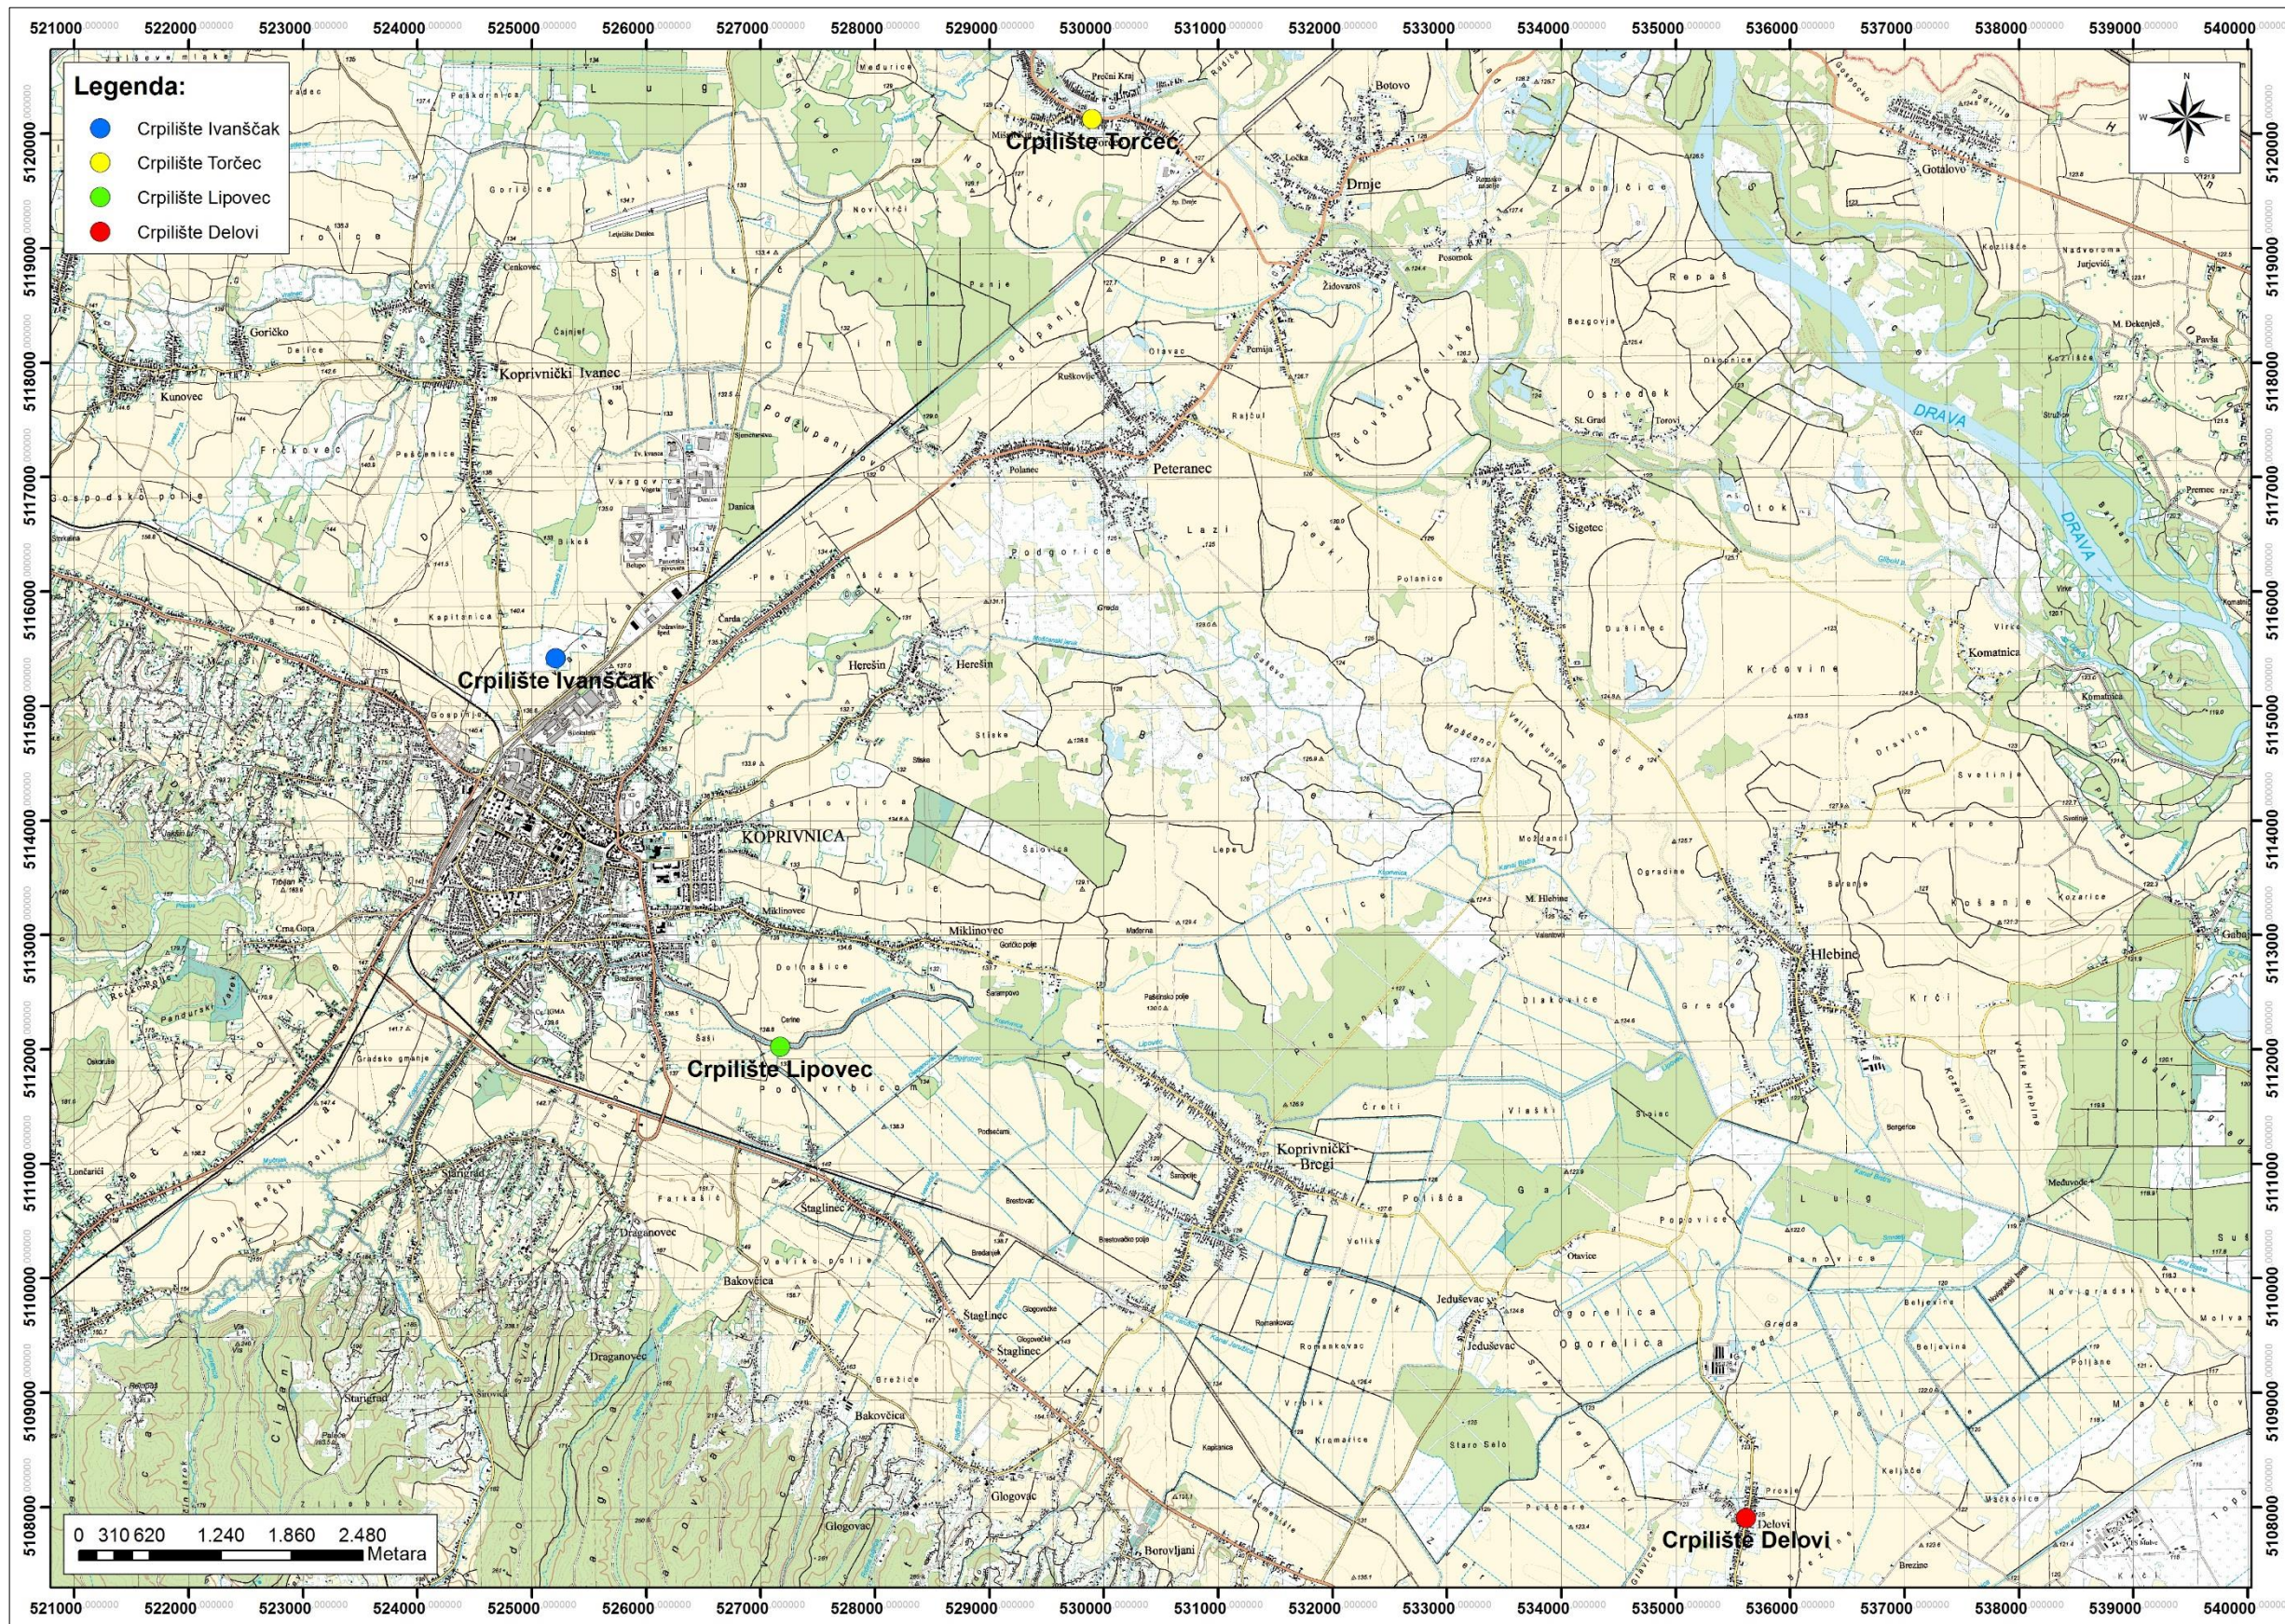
521000 522000 523000 524000 525000 526000 527000 528000 529000 530000 531000 532000 533000 534000 535000 536000 537000 538000 539000 540000

Legenda:
Crpilište Ivanščak
Crpilište Torčec
Crpilište Lipovec
Crpilište Delovi

Crpilište Torčec
Crpilište Ivanščak
Crpilište Lipovec
Crpilište Delovi

KOPRIVNICA
Koprivnički Ivanec
Peteranec
Hlebine
Koprivnički Bregi
Drnje
Botovo
Herešin
Miklinovec
Draganovec
Bakovčica
Starigrad
Štaglinec
Glogovac
Delovi
Sigetec
Komatnica
Gotalovo
Kunovec
Goričko
DRAVA
DRAVA

0 310 620 1.240 1.860 2.480
Metara

5120000 5119000 5118000 5117000 5116000 5115000 5114000 5113000 5112000 5111000 5110000 5109000 5108000